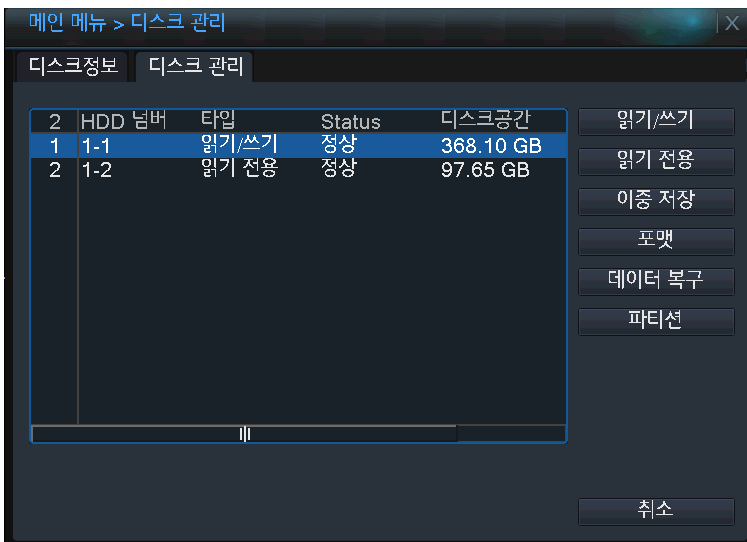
메인 메뉴 > 디스크 관리

X

디스크정보

디스크 관리

| 2 | HDD 넘버 | 타입 | Status | 디스크공간 |
|---|---|---|---|---|
| 1 | 1-1 | 읽기/쓰기 | 정상 | 368.10 GB |
| 2 | 1-2 | 읽기 전용 | 정상 | 97.65 GB |

읽기/쓰기

읽기 전용

이중 저장

포맷

데이터 복구

파티션

취소